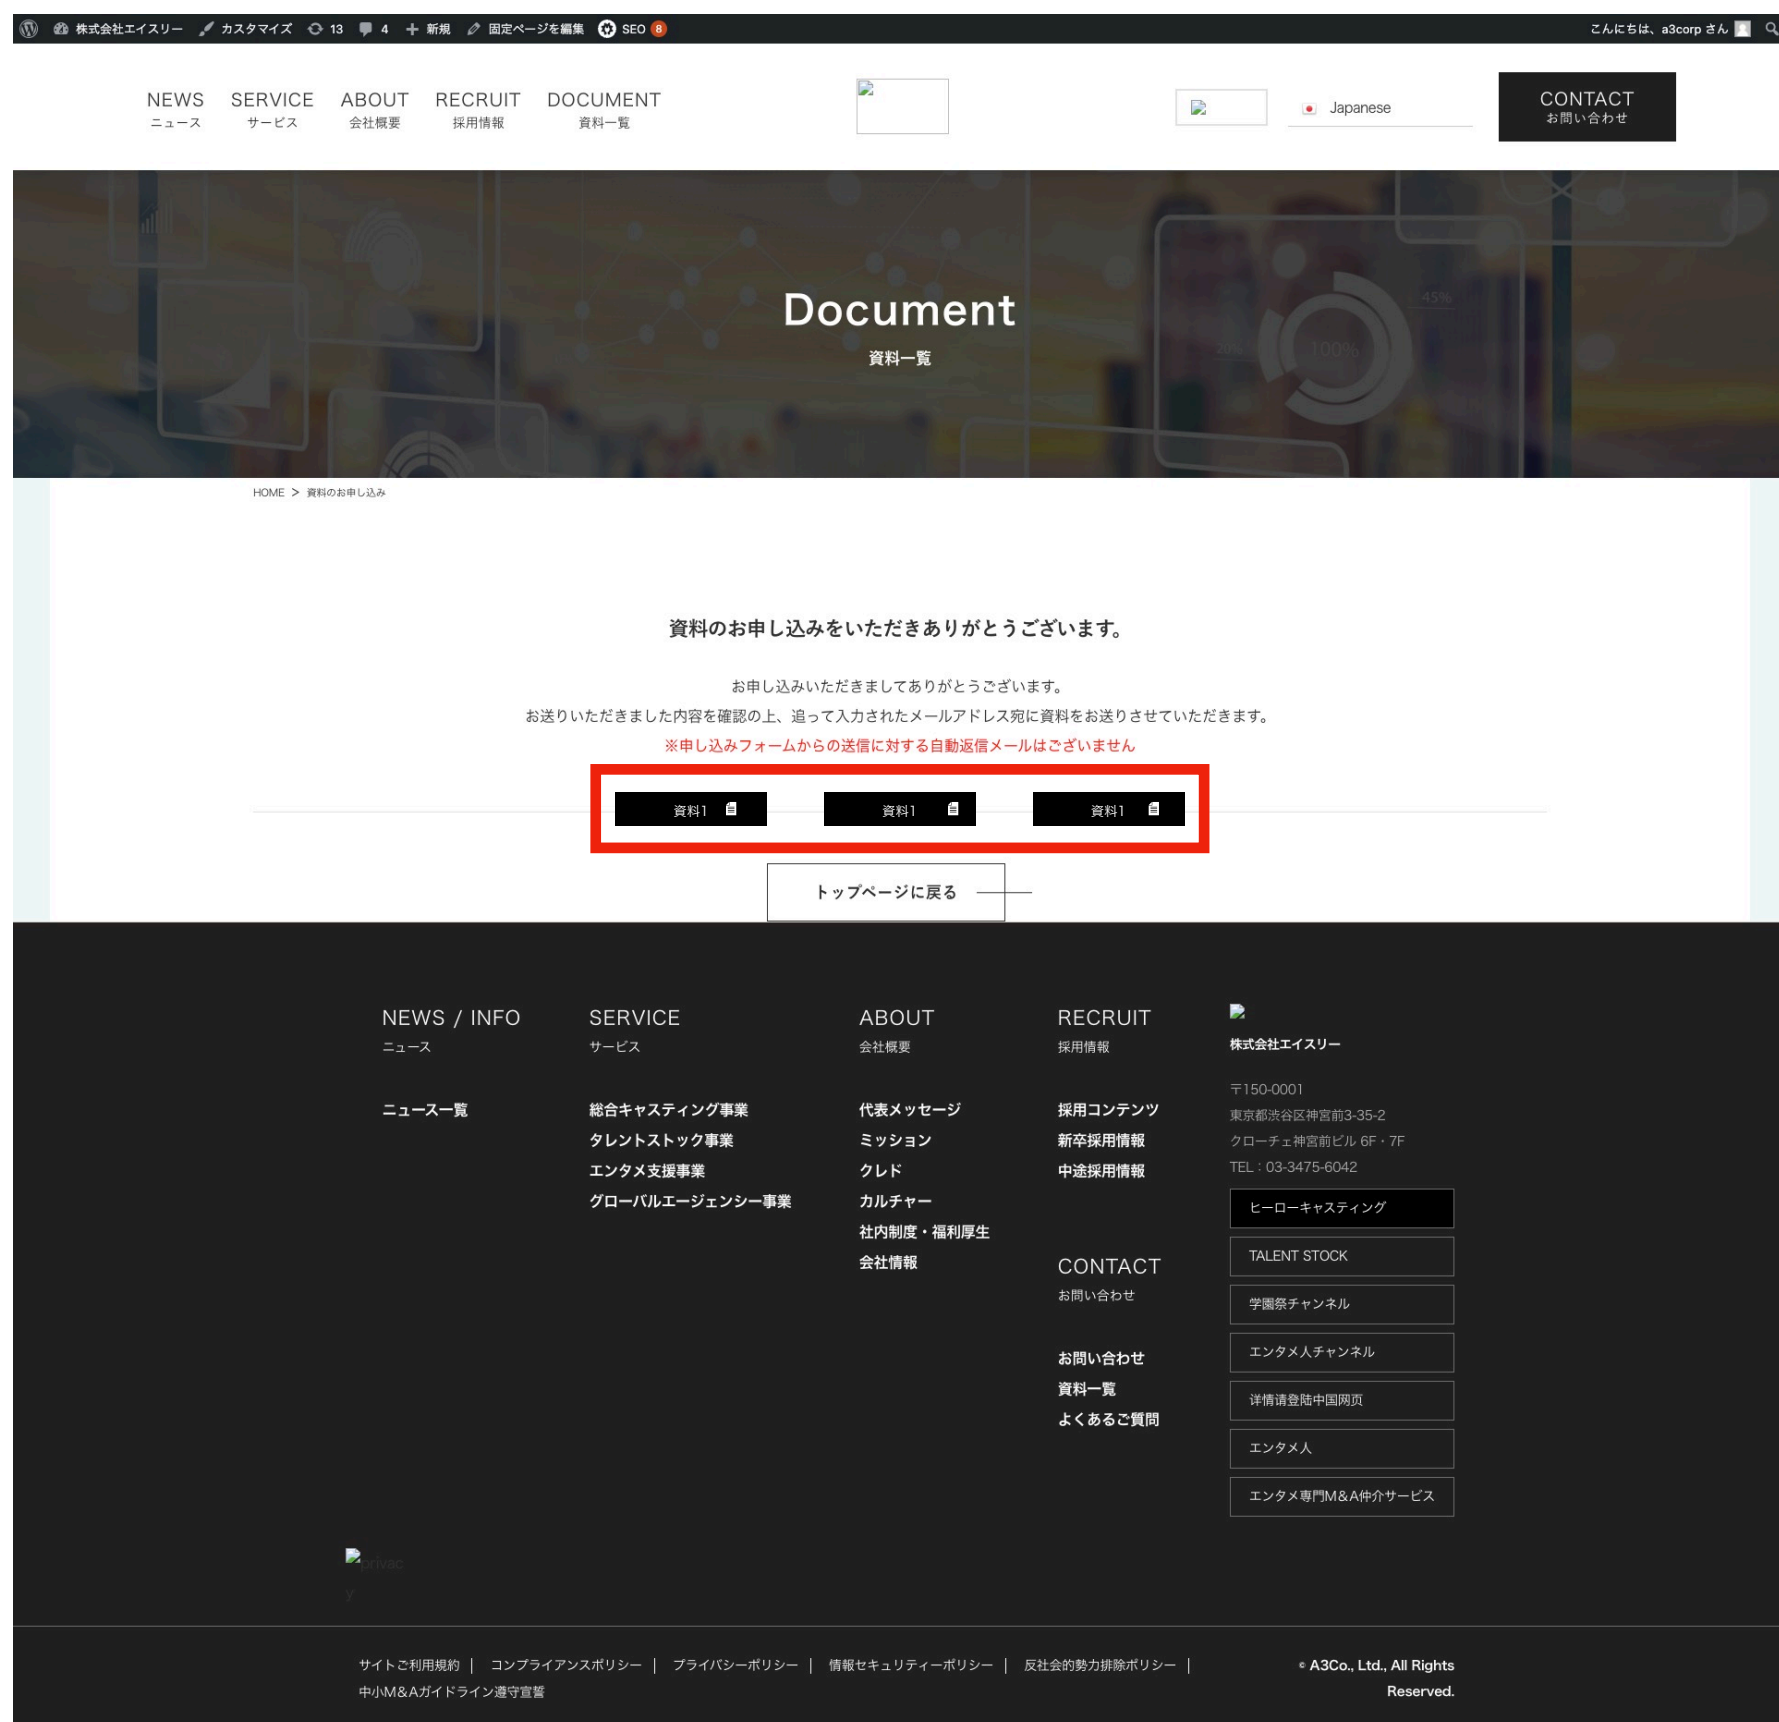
株式会社エイスリー カスタマイズ 13 4 新規 固定ページを編集 SEO 8 こんにちは、a3corp さん

NEWS ニュース SERVICE サービス ABOUT 会社概要 RECRUIT 採用情報 DOCUMENT 資料一覧

Japanese

CONTACT お問い合わせ

Document
資料一覧

HOME > 資料のお申し込み

資料のお申し込みをいただきありがとうございます。

お申し込みいただきましてありがとうございます。
お送りいただきました内容を確認の上、追って入力されたメールアドレス宛に資料をお送りさせていただきます。
※申し込みフォームからの送信に対する自動返信メールはございません

資料1 資料1 資料1

トップページに戻る

NEWS / INFO
ニュース
ニュース一覧

SERVICE
サービス
総合キャスティング事業
タレントストック事業
エンタメ支援事業
グローバルエージェンシー事業

ABOUT
会社概要
代表メッセージ
ミッション
クレド
カルチャー
社内制度・福利厚生
会社情報

RECRUIT
採用情報
採用コンテンツ
新卒採用情報
中途採用情報

CONTACT
お問い合わせ
お問い合わせ
資料一覧
よくあるご質問

株式会社エイスリー
〒150-0001
東京都渋谷区神宮前3-35-2
クローチェ神宮前ビル 6F・7F
TEL：03-3475-6042

ヒーローキャスティング
TALENT STOCK
学園祭チャンネル
エンタメ人チャンネル
详情请登陆中国网页
エンタメ人
エンタメ専門M&A仲介サービス

privacy

サイトご利用規約 | コンプライアンスポリシー | プライバシーポリシー | 情報セキュリティーポリシー | 反社会的勢力排除ポリシー |
中小M&Aガイドライン遵守宣誓

© A3Co., Ltd., All Rights Reserved.